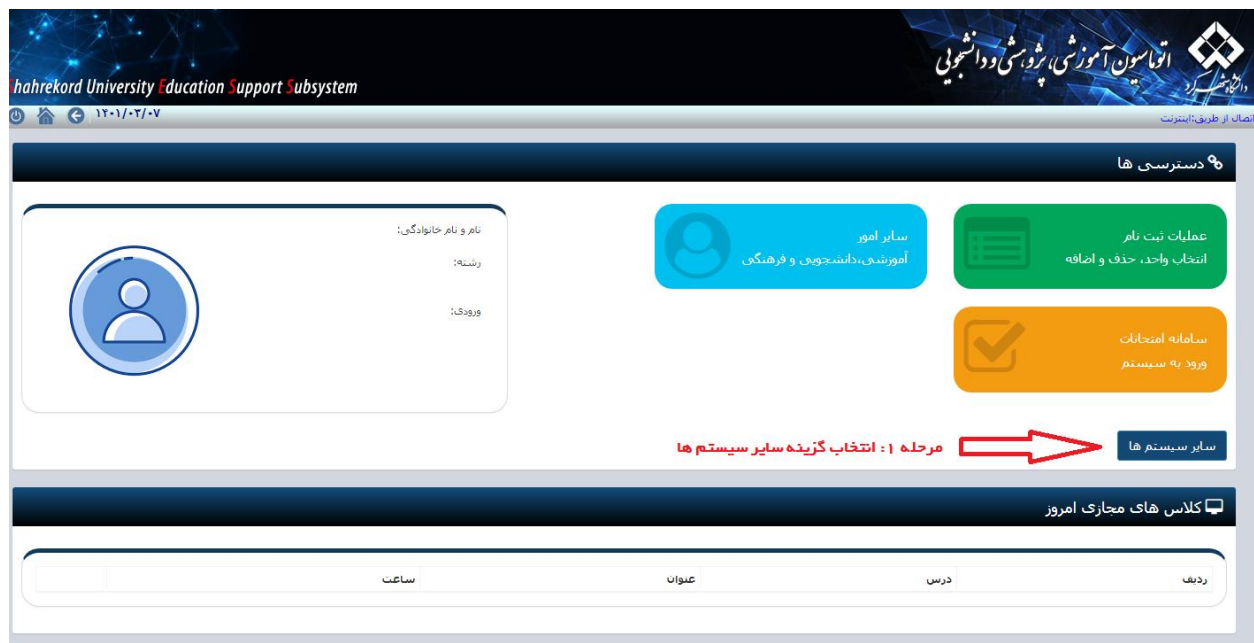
hahrekord University Education Support Subsystem

اتوماسیون آموزشی، پژوهشی و دانشجویی

دانشگاه شهرکرد

۱۴۰۱/۰۳/۰۷

اتصال از طریق:اینترنت

دسترسی ها

عملیات ثبت نام
انتخاب واحد، حذف و اضافه

سایر امور
آموزشی،دانشجویی و فرهنگی

نام و نام خانوادگی:
رشته:
ورودی:

سامانه امتحانات
ورود به سیستم

سایر سیستم ها

مرحله ۱: انتخاب گزینه سایر سیستم ها

کلاس های مجازی امروز

| ردیف | درس | عنوان | ساعت | |
|---|---|---|---|---|